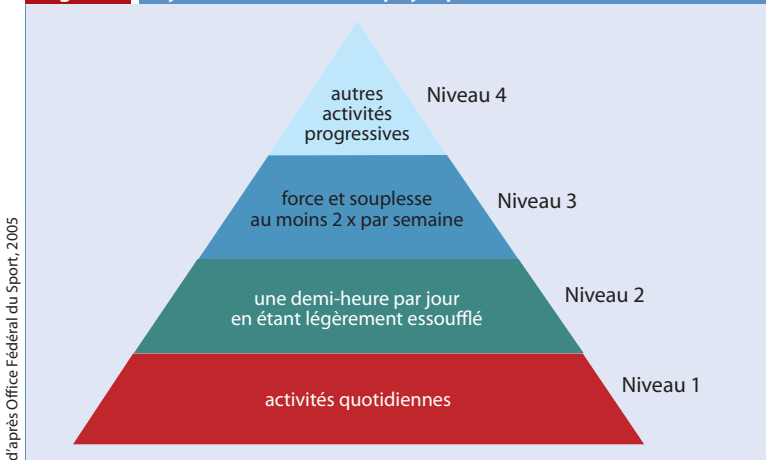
autres activités progressives
Niveau 4

force et souplesse au moins 2 x par semaine
Niveau 3

une demi-heure par jour en étant légèrement essoufflé
Niveau 2

activités quotidiennes
Niveau 1

d'après Office Fédéral du Sport, 2005